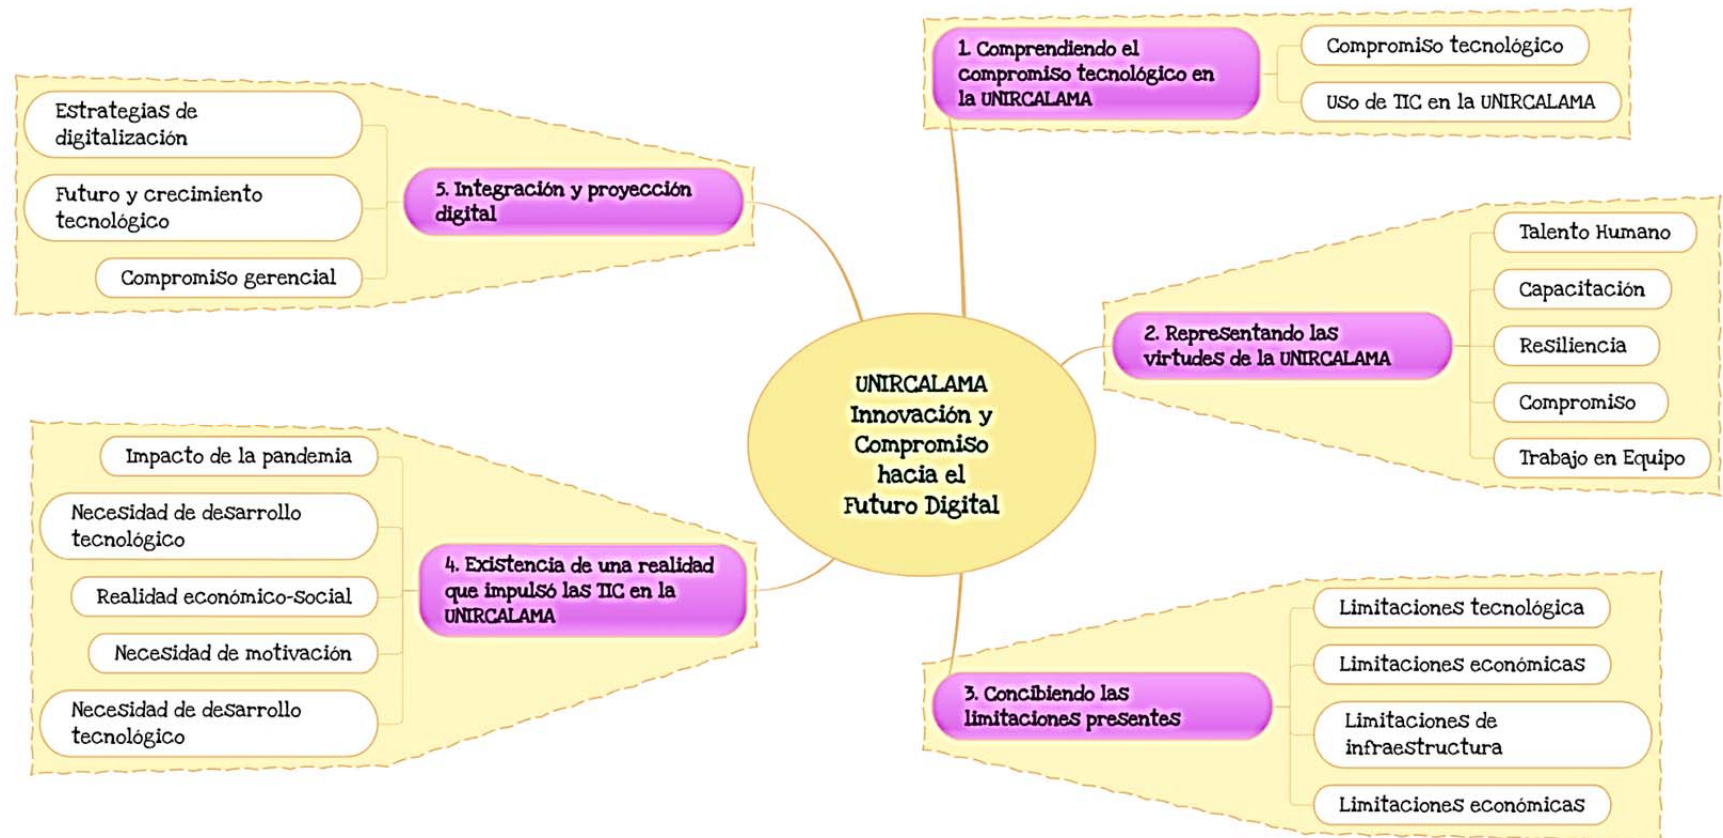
UNIRCALAMA Innovación y Compromiso hacia el Futuro Digital

1. Comprendiendo el compromiso tecnológico en la UNIRCALAMA

Compromiso tecnológico

Uso de TIC en la UNIRCALAMA

2. Representando las virtudes de la UNIRCALAMA

Talento Humano

Capacitación

Resiliencia

Compromiso

Trabajo en Equipo

3. Concibiendo las limitaciones presentes

Limitaciones tecnológica

Limitaciones económicas

Limitaciones de infraestructura

Limitaciones económicas

4. Existencia de una realidad que impulsó las TIC en la UNIRCALAMA

Impacto de la pandemia

Necesidad de desarrollo tecnológico

Realidad económico-social

Necesidad de motivación

Necesidad de desarrollo tecnológico

5. Integración y proyección digital

Estrategias de digitalización

Futuro y crecimiento tecnológico

Compromiso gerencial